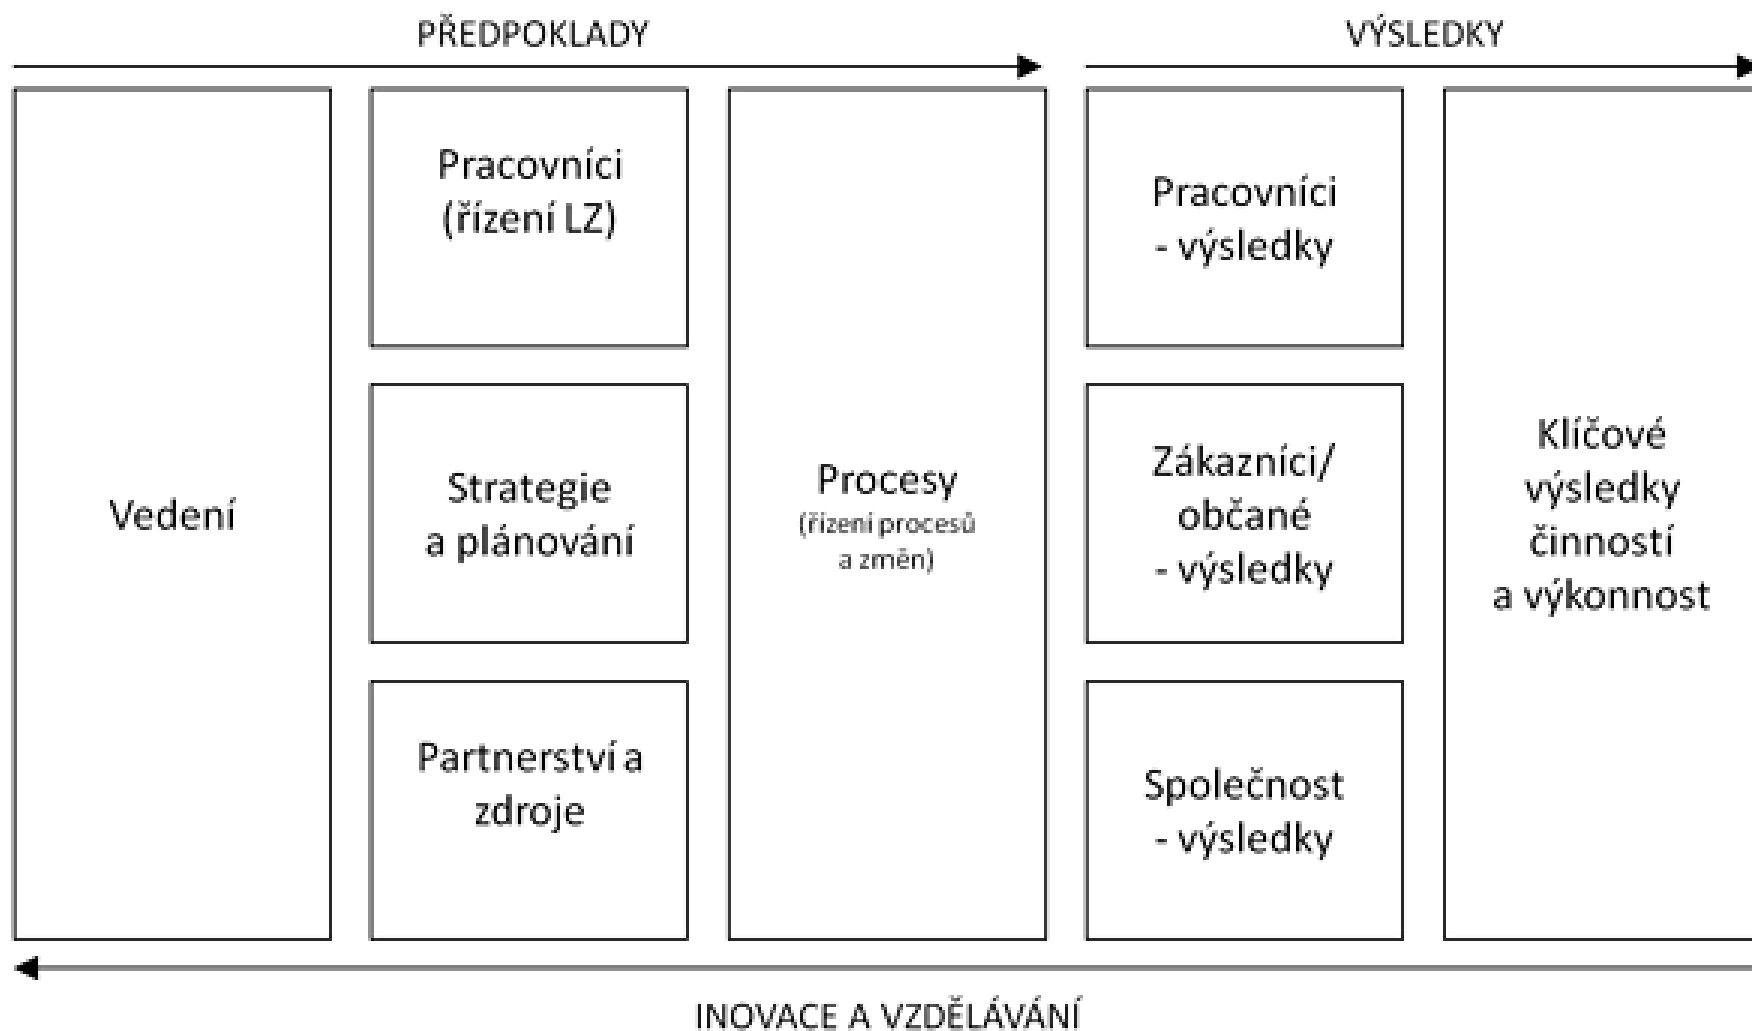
PŘEDPOKLADY

VÝSLEDKY

Vedení

Pracovníci (řízení LZ)

Strategie a plánování

Partnerství a zdroje

Procesy (řízení procesů a změn)

Pracovníci - výsledky

Zákazníci/ občané - výsledky

Společnost - výsledky

Klíčové výsledky činností a výkonnost

INOVACE A VZDĚLÁVÁNÍ